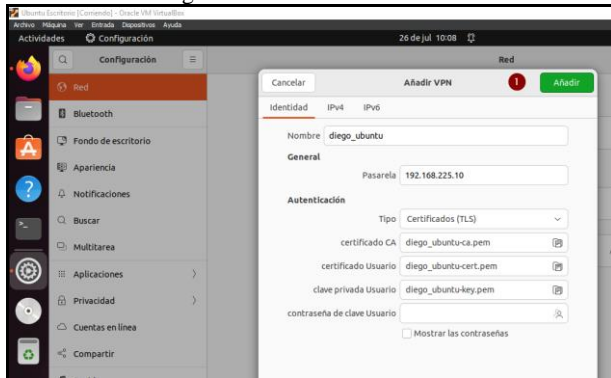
Ubuntu Escritorio [Corriendo] - Oracle VM VirtualBox
Archivo Máquina Ver Entrada Dispositivos Ayuda

Actividades Configuración 26 de jul 10:08

Configuración

Red
Bluetooth
Fondo de escritorio
Apariencia
Notificaciones
Buscar
Multitarea
Aplicaciones
Privacidad
Cuentas en línea
Compartir

Red

Cancelar Añadir VPN 1 Añadir

Identidad IPv4 IPv6

Nombre diego_ubuntu

General

Pasarela 192.168.225.10

Autenticación

Tipo Certificados (TLS)

certificado CA diego_ubuntu-ca.pem

certificado Usuario diego_ubuntu-cert.pem

clave privada Usuario diego_ubuntu-key.pem

contraseña de clave Usuario

Mostrar las contraseñas